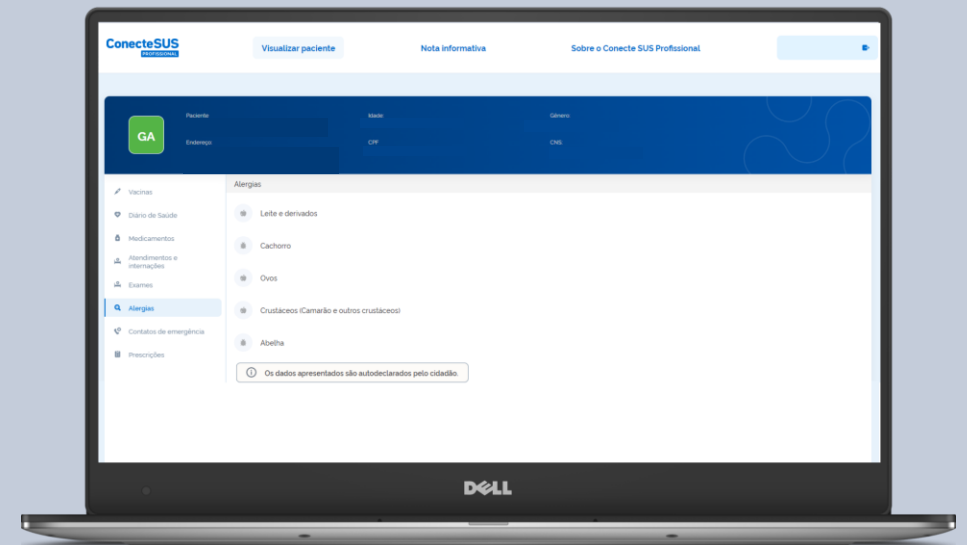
ConecteSUS
PROFISSIONAL

Visualizar paciente

Nota informativa

Sobre o Conecte SUS Profissional

GA

Paciente

Idade

Gênero

Endereço

CPF

CNS

Vacinas
Diário de Saúde
Medicamentos
Atendimentos e internações
Exames
Alergias
Contatos de emergência
Prescrições

Alergias

Leite e derivados

Cachorro

Ovos

Crustáceos (Camarão e outros crustáceos)

Abelha

Os dados apresentados são autodeclarados pelo cidadão.

DELL